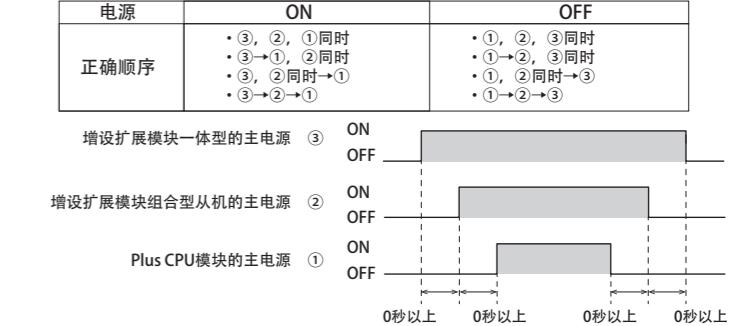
| 电源 | ON | OFF |
|---|---|---|
| 正确顺序 | • ③，②，①同时<br>• ③→①，②同时<br>• ③，②同时→①<br>• ③→②→① | • ①，②，③同时<br>• ①→②，③同时<br>• ①，②同时→③<br>• ①→②→③ |

增设扩展模块一体型的主电源 ③ ON OFF

增设扩展模块组合型从机的主电源 ② ON OFF

Plus CPU模块的主电源 ① ON OFF

0秒以上 0秒以上 0秒以上 0秒以上